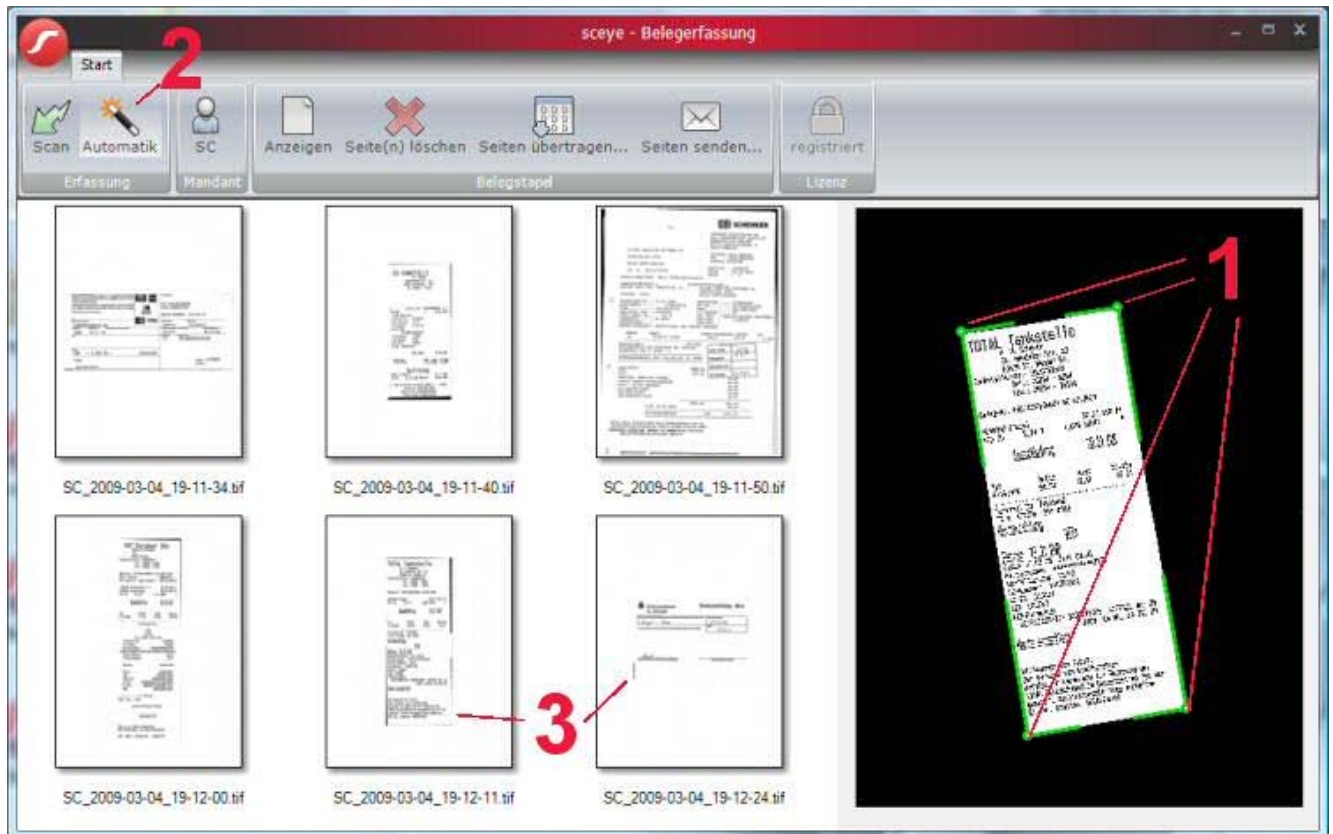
sceye - Belegerfassung

Start

2

Scan Automatik

Erfassung

SC

Mandant

Anzeigen Seite(n) löschen Seiten übertragen... Seiten senden...

Belegstapel

registriert

Lizenz

SC_2009-03-04_19-11-34.tif

SC_2009-03-04_19-11-40.tif

SC_2009-03-04_19-11-50.tif

SC_2009-03-04_19-12-00.tif

SC_2009-03-04_19-12-11.tif

SC_2009-03-04_19-12-24.tif

3

1

TOTAL Tankstelle

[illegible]